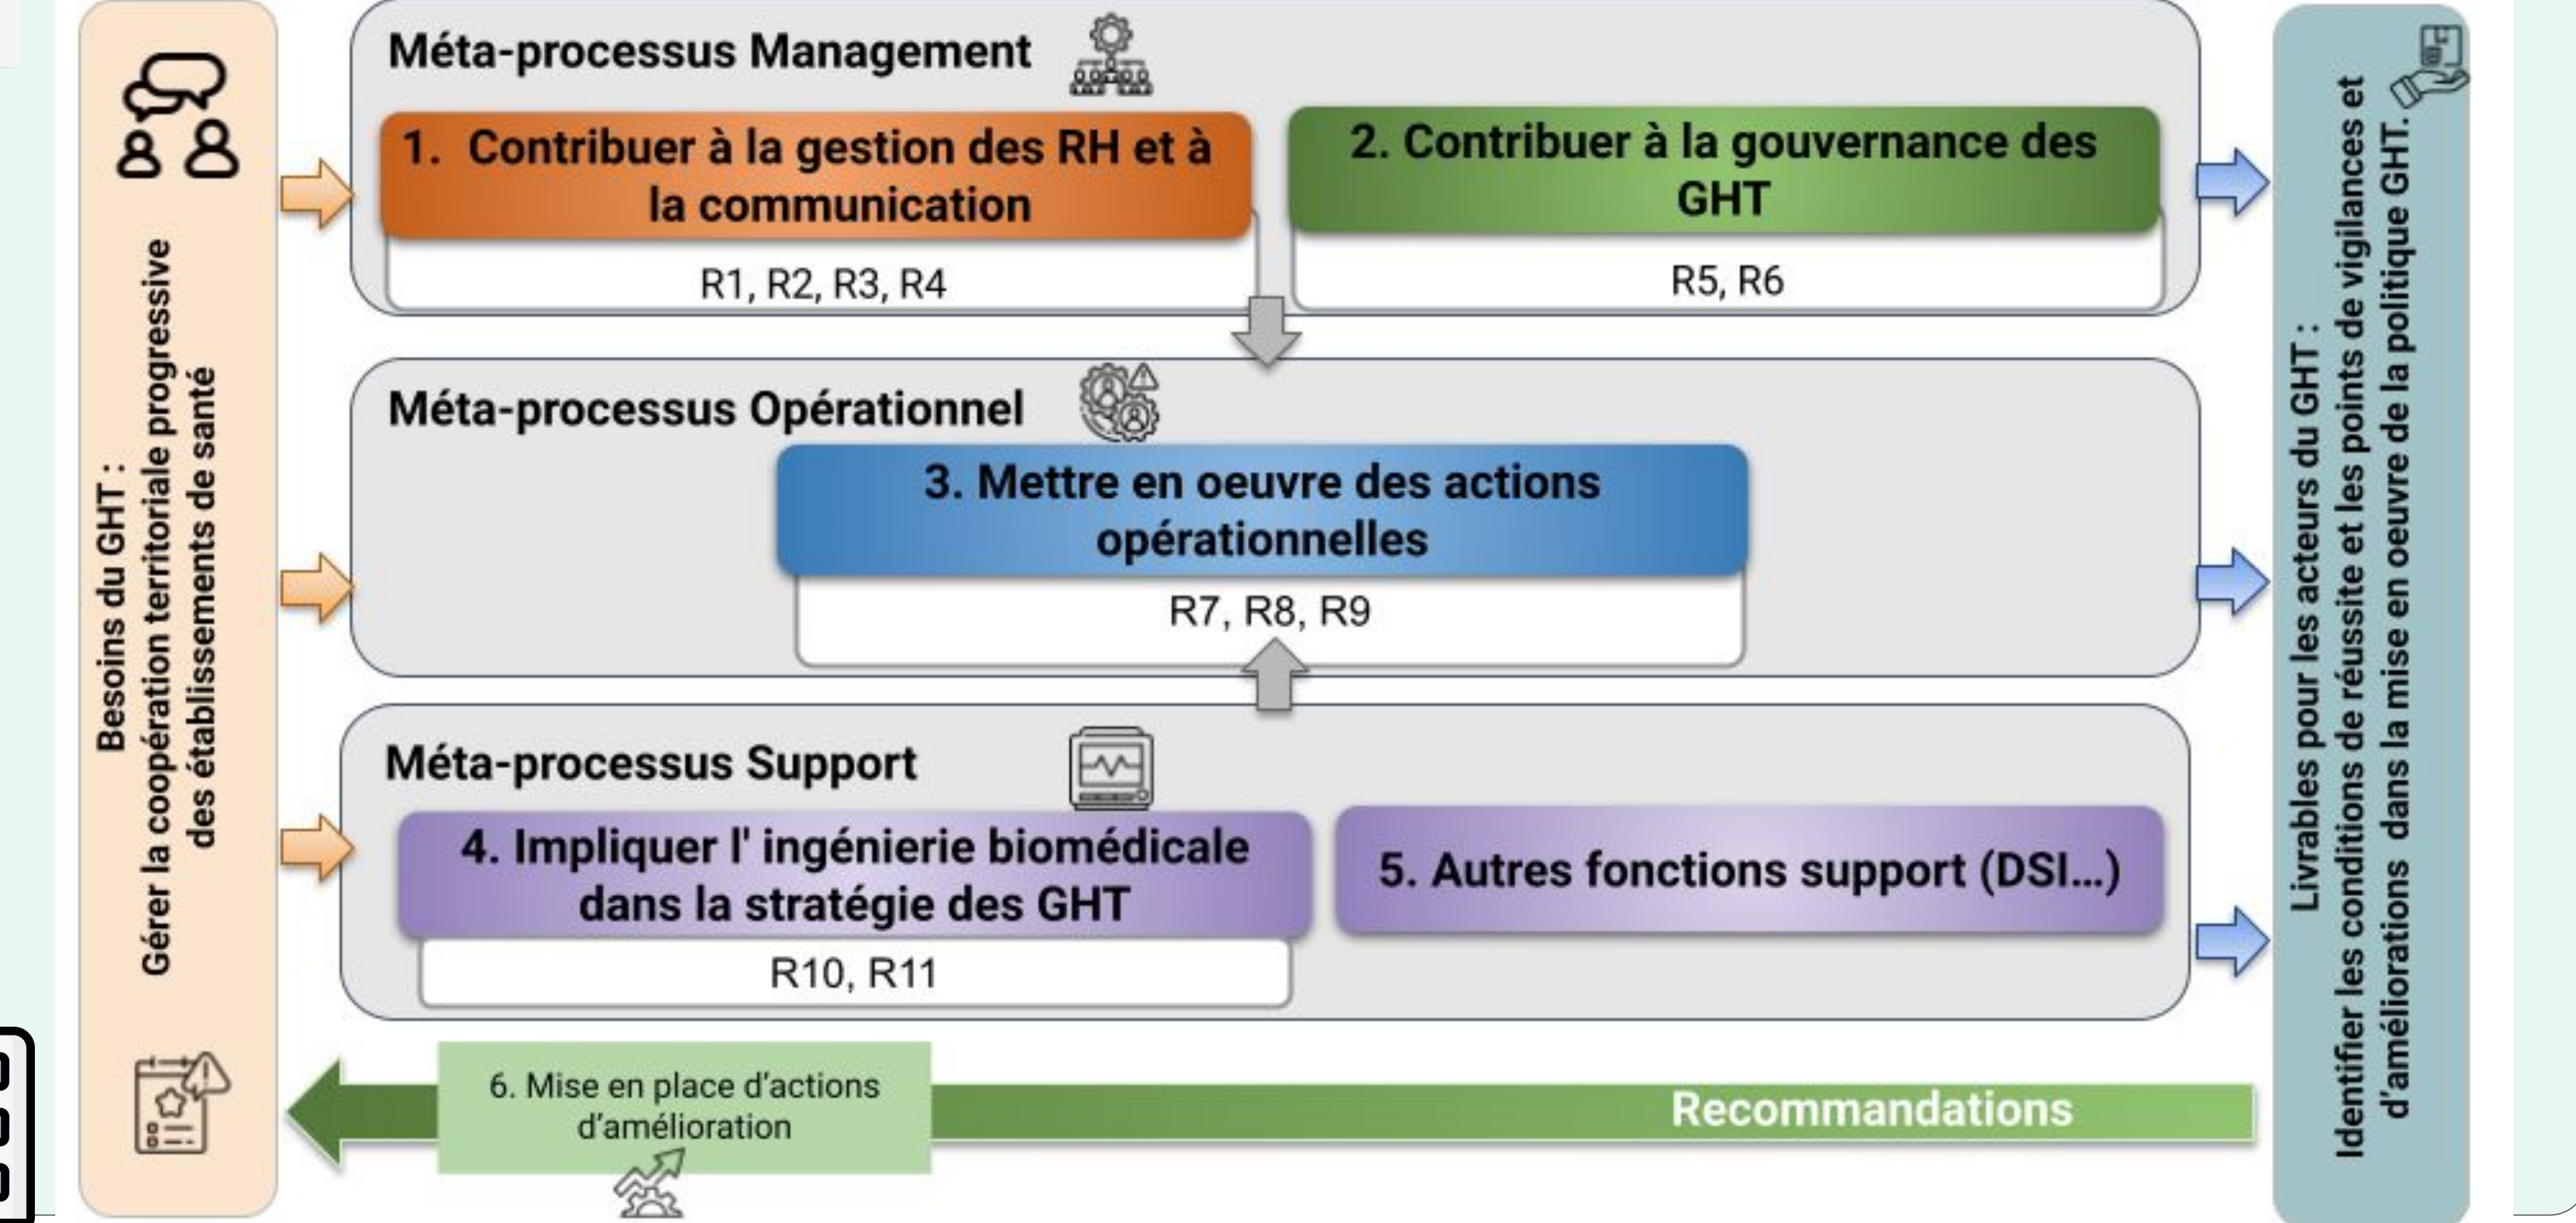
Besoins du GHT :
Gérer la coopération territoriale progressive des établissements de santé

Méta-processus Management

1. Contribuer à la gestion des RH et à la communication

R1, R2, R3, R4

2. Contribuer à la gouvernance des GHT

R5, R6

Méta-processus Opérationnel

3. Mettre en oeuvre des actions opérationnelles

R7, R8, R9

Méta-processus Support

4. Impliquer l' ingénierie biomédicale dans la stratégie des GHT

R10, R11

5. Autres fonctions support (DSI...)

6. Mise en place d'actions d'amélioration

Recommandations

Livrables pour les acteurs du GHT :
Identifier les conditions de réussite et les points de vigilances et d'améliorations dans la mise en oeuvre de la politique GHT.